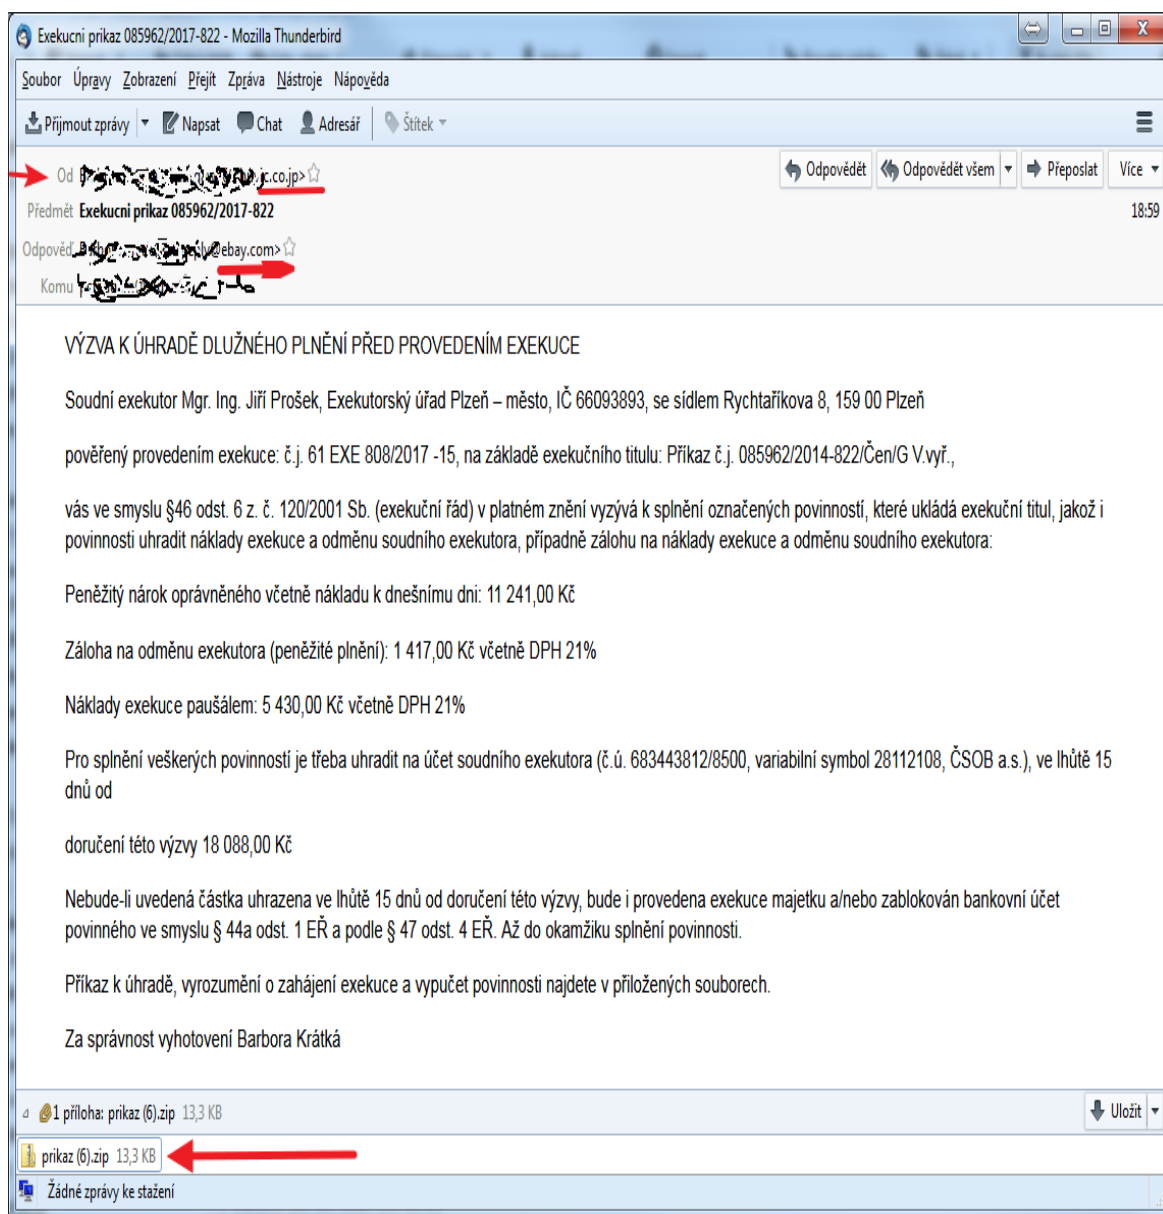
Exekucni prikaz 085962/2017-822 - Mozilla Thunderbird

Soubor Úpravy Zobrazení Přejít Zpráva Nástroje Nápověda

Přijmout zprávy Napsat Chat Adresář Štítek

Od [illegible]c.co.jp>
Předmět Exekucni prikaz 085962/2017-822
Odpověď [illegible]@ebay.com>
Komu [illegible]

Odpovědět Odpovědět všem Přeposlat Více
18:59

VÝZVA K ÚHRADĚ DLUŽNÉHO PLNĚNÍ PŘED PROVEDENÍM EXEKUCE

Soudní exekutor Mgr. Ing. Jiří Prošek, Exekutorský úřad Plzeň – město, IČ 66093893, se sídlem Rychtaříkova 8, 159 00 Plzeň

pověřený provedením exekuce: č.j. 61 EXE 808/2017 -15, na základě exekučního titulu: Příkaz č.j. 085962/2014-822/Čen/G V.vyř.,

vás ve smyslu §46 odst. 6 z. č. 120/2001 Sb. (exekuční řád) v platném znění vyzývá k splnění označených povinností, které ukládá exekuční titul, jakož i povinnosti uhradit náklady exekuce a odměnu soudního exekutora, případně zálohu na náklady exekuce a odměnu soudního exekutora:

Peněžitý nárok oprávněného včetně nákladu k dnešnímu dni: 11 241,00 Kč

Záloha na odměnu exekutora (peněžité plnění): 1 417,00 Kč včetně DPH 21%

Náklady exekuce paušálem: 5 430,00 Kč včetně DPH 21%

Pro splnění veškerých povinností je třeba uhradit na účet soudního exekutora (č.ú. 683443812/8500, variabilní symbol 28112108, ČSOB a.s.), ve lhůtě 15 dnů od

doručení této výzvy 18 088,00 Kč

Nebude-li uvedená částka uhrazena ve lhůtě 15 dnů od doručení této výzvy, bude i provedena exekuce majetku a/nebo zablokován bankovní účet povinného ve smyslu § 44a odst. 1 EŘ a podle § 47 odst. 4 EŘ. Až do okamžiku splnění povinnosti.

Příkaz k úhradě, vyrozumění o zahájení exekuce a vypučet povinnosti najdete v přiložených souborech.

Za správnost vyhotovení Barbora Krátká

1 příloha: prikaz (6).zip 13,3 KB
Uložit
prikaz (6).zip 13,3 KB
Žádné zprávy ke stažení